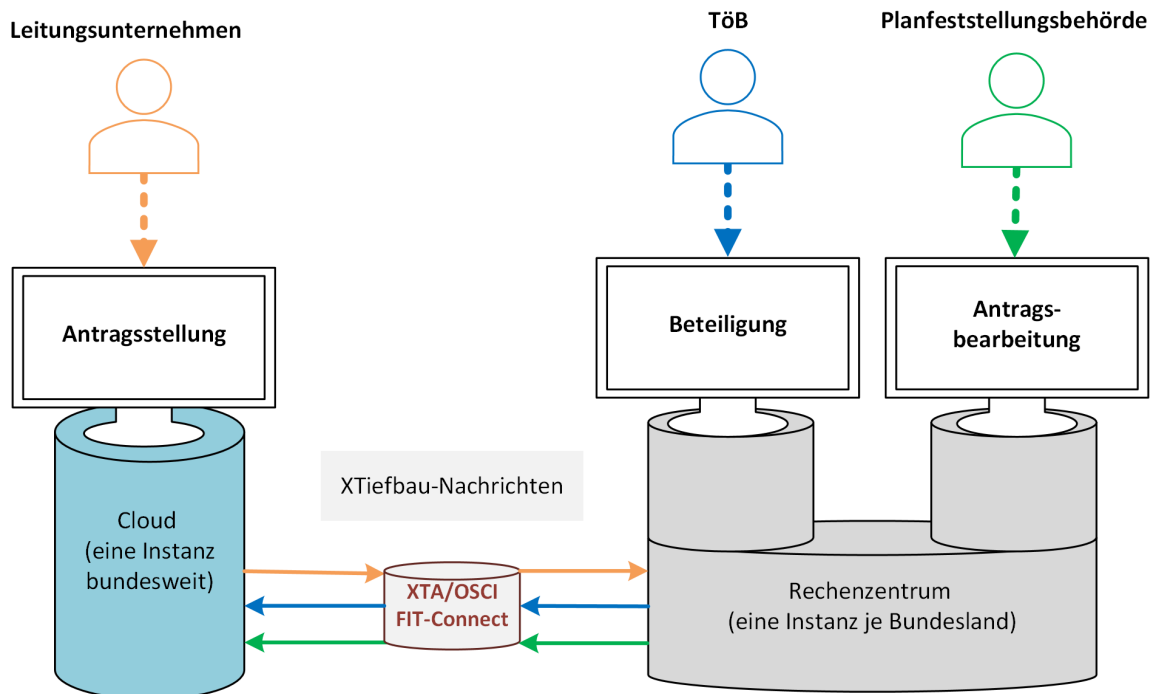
Leitungsunternehmen

TöB

Planfeststellungsbehörde

Antragsstellung

Beteiligung

Antragsbearbeitung

XTiefbau-Nachrichten

Cloud (eine Instanz bundesweit)

XTA/OSCI FIT-Connect

Rechenzentrum (eine Instanz je Bundesland)